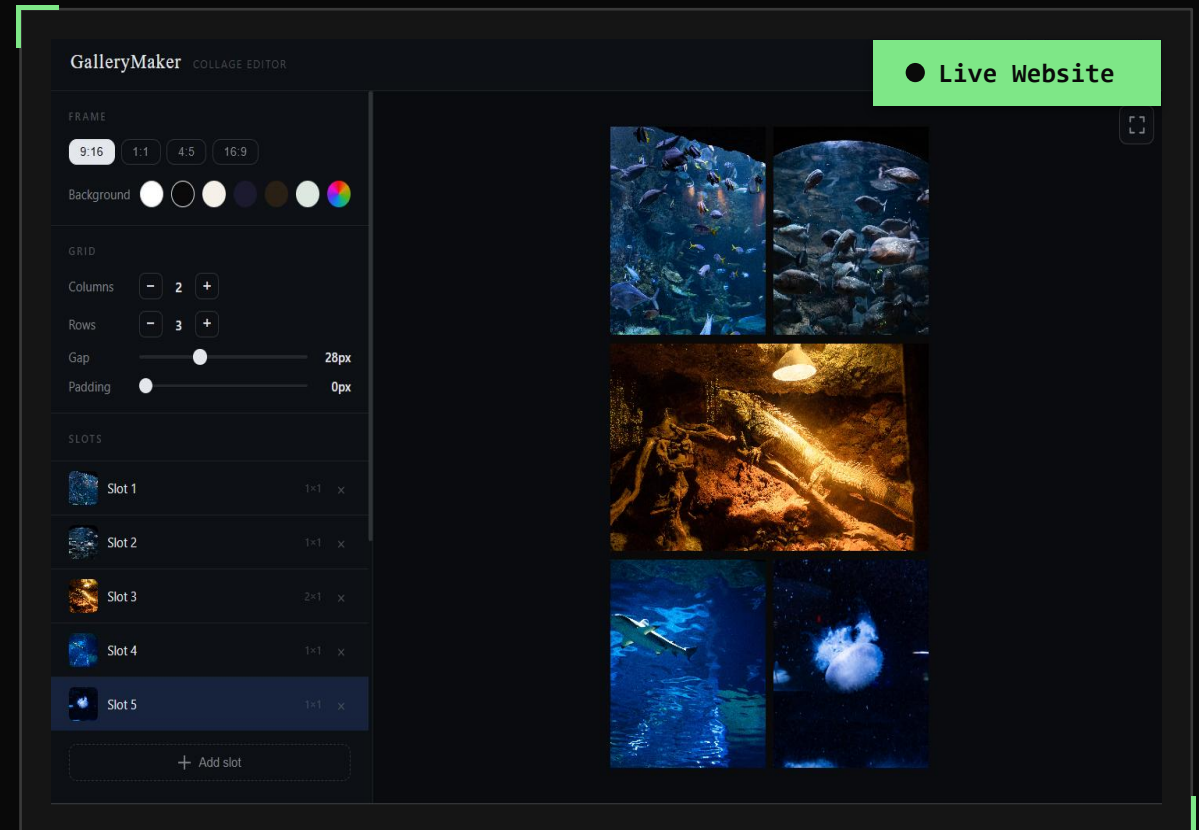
GalleryMaker COLLAGE EDITOR

● Live Website

FRAME

9:16 1:1 4:5 16:9

Background

GRID

Columns − 2 +

Rows − 3 +

Gap 28px

Padding 0px

SLOTS

Slot 1 1×1 ×

Slot 2 1×1 ×

Slot 3 2×1 ×

Slot 4 1×1 ×

Slot 5 1×1 ×

+ Add slot